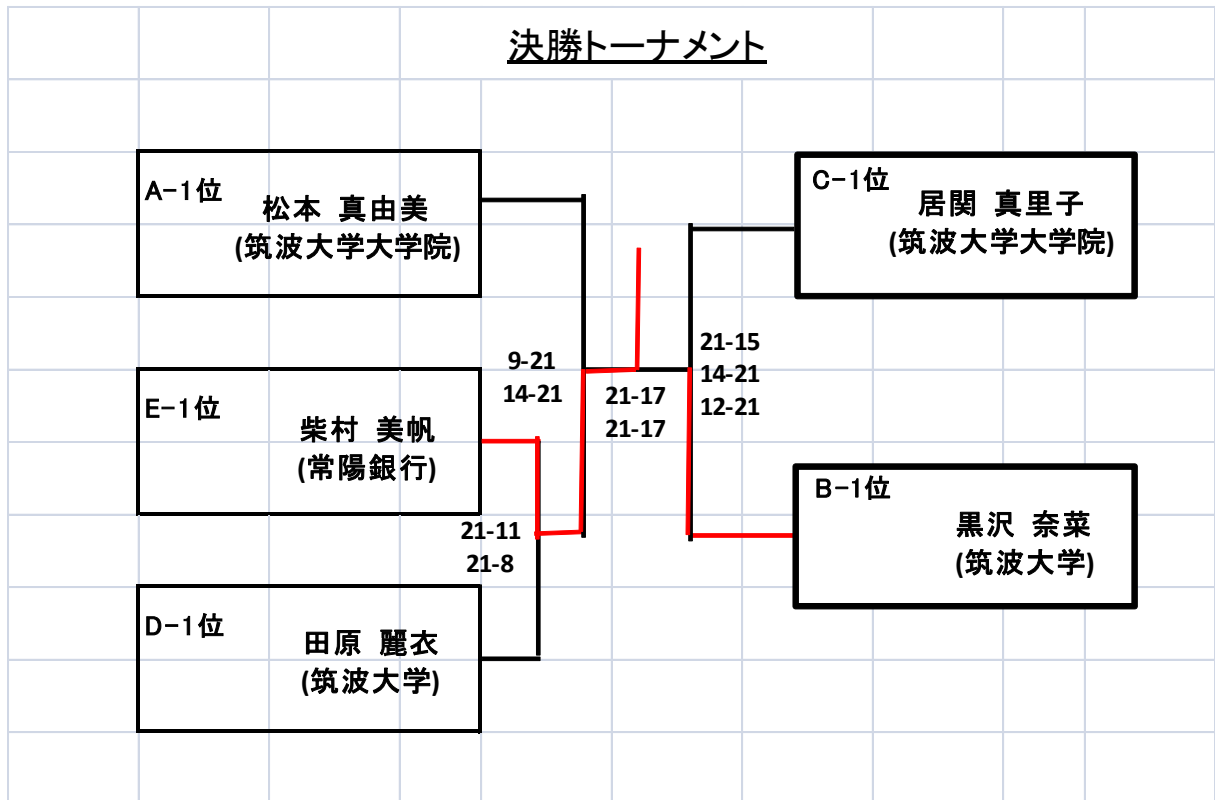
決勝トーナメント

A-1位
松本 真由美
(筑波大学大学院)

E-1位
柴村 美帆
(常陽銀行)

D-1位
田原 麗衣
(筑波大学)

9-21
14-21

21-11
21-8

21-17
21-17

21-15
14-21
12-21

C-1位
居関 真里子
(筑波大学大学院)

B-1位
黒沢 奈菜
(筑波大学)